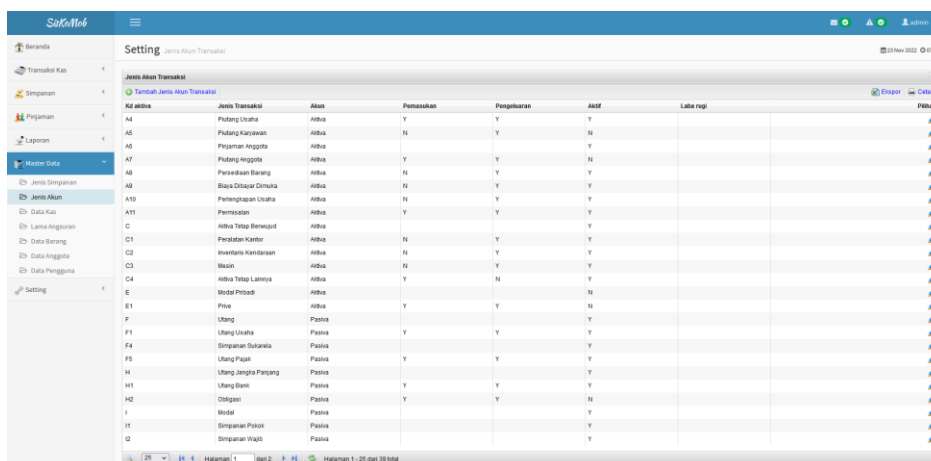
SiKoMob

Beranda
Transaksi Kas
Simpanan
Pinjaman
Laporan
Master Data
Jenis Simpanan
Jenis Akun
Data Kas
Lama Angsuran
Data Barang
Data Anggota
Data Pengguna
Setting

admin

Setting Jenis Akun Transaksi

23 Nov 2022

Jenis Akun Transaksi

Tambah Jenis Akun Transaksi

Ekspor Ceta

| Kd aktiva | Jenis Transaksi | Akun | Pemasukan | Pengeluaran | Aktif | Laba rugi | Pilih |
|---|---|---|---|---|---|---|---|
| A4 | Piutang Usaha | Aktiva | Y | Y | Y | | |
| A5 | Piutang Karyawan | Aktiva | N | Y | N | | |
| A6 | Pinjaman Anggota | Aktiva | | | Y | | |
| A7 | Piutang Anggota | Aktiva | Y | Y | N | | |
| A8 | Persediaan Barang | Aktiva | N | Y | Y | | |
| A9 | Biaya Dibayar Dimuka | Aktiva | N | Y | Y | | |
| A10 | Perlengkapan Usaha | Aktiva | N | Y | Y | | |
| A11 | Permisalan | Aktiva | Y | Y | Y | | |
| C | Aktiva Tetap Berwujud | Aktiva | | | Y | | |
| C1 | Peralatan Kantor | Aktiva | N | Y | Y | | |
| C2 | Inventaris Kendaraan | Aktiva | N | Y | Y | | |
| C3 | Mesin | Aktiva | N | Y | Y | | |
| C4 | Aktiva Tetap Lainnya | Aktiva | Y | N | Y | | |
| E | Modal Pribadi | Aktiva | | | N | | |
| E1 | Prive | Aktiva | Y | Y | N | | |
| F | Utang | Pasiva | | | Y | | |
| F1 | Utang Usaha | Pasiva | Y | Y | Y | | |
| F4 | Simpanan Sukarela | Pasiva | | | Y | | |
| F5 | Utang Pajak | Pasiva | Y | Y | Y | | |
| H | Utang Jangka Panjang | Pasiva | | | Y | | |
| H1 | Utang Bank | Pasiva | Y | Y | Y | | |
| H2 | Obligasi | Pasiva | Y | Y | N | | |
| I | Modal | Pasiva | | | Y | | |
| I1 | Simpanan Pokok | Pasiva | | | Y | | |
| I2 | Simpanan Wajib | Pasiva | | | Y | | |

25 Halaman 1 dari 2 Halaman 1 - 25 dari 39 total